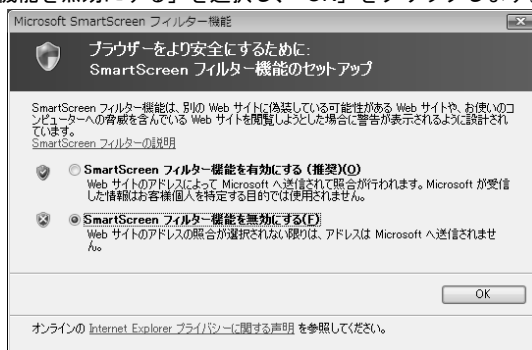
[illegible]能を無効にする」を選択し、「OK」をクリックします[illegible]

Microsoft SmartScreen フィルター機能

ブラウザーをより安全にするために:
SmartScreen フィルター機能のセットアップ

SmartScreen フィルター機能は、別の Web サイトに偽装している可能性がある Web サイトや、お使いのコンピューターへの脅威を含んでいる Web サイトを閲覧しようとした場合に警告が表示されるように設計されています。
SmartScreen フィルターの説明

SmartScreen フィルター機能を有効にする (推奨)(O)
Web サイトのアドレスによって Microsoft へ送信されて照合が行われます。Microsoft が受信した情報はお客様個人を特定する目的では使用されません。

SmartScreen フィルター機能を無効にする(F)
Web サイトのアドレスの照合が選択されない限りは、アドレスは Microsoft へ送信されません。

OK

オンラインの Internet Explorer プライバシーに関する声明 を参照してください。